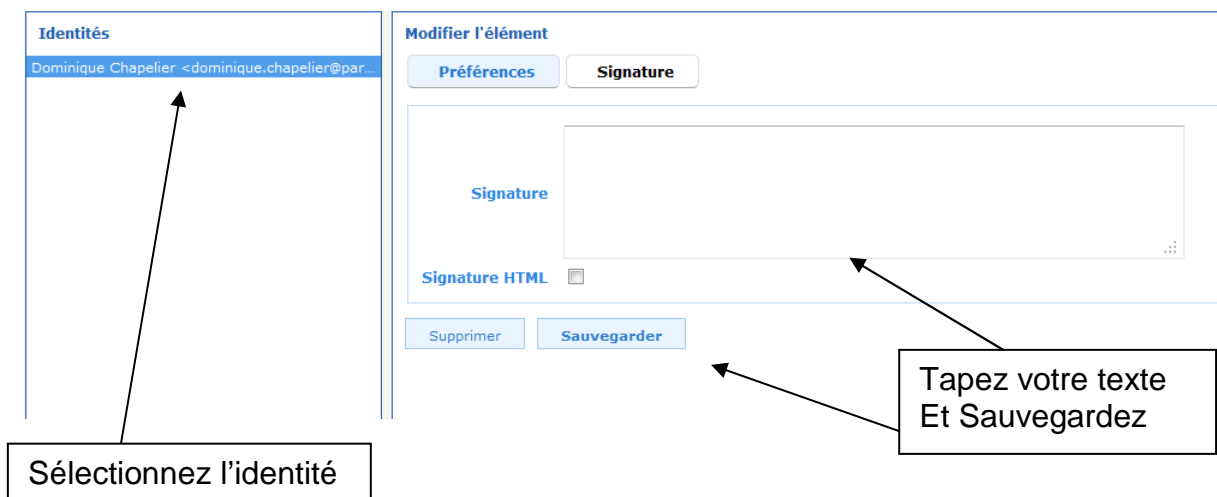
Identités

Dominique Chapelier <dominique.chapelier@par...

Modifier l'élément

Préférences

Signature

Signature

Signature HTML

Supprimer

Sauvegarder

Tapez votre texte
Et Sauvegardez

Sélectionnez l'identité